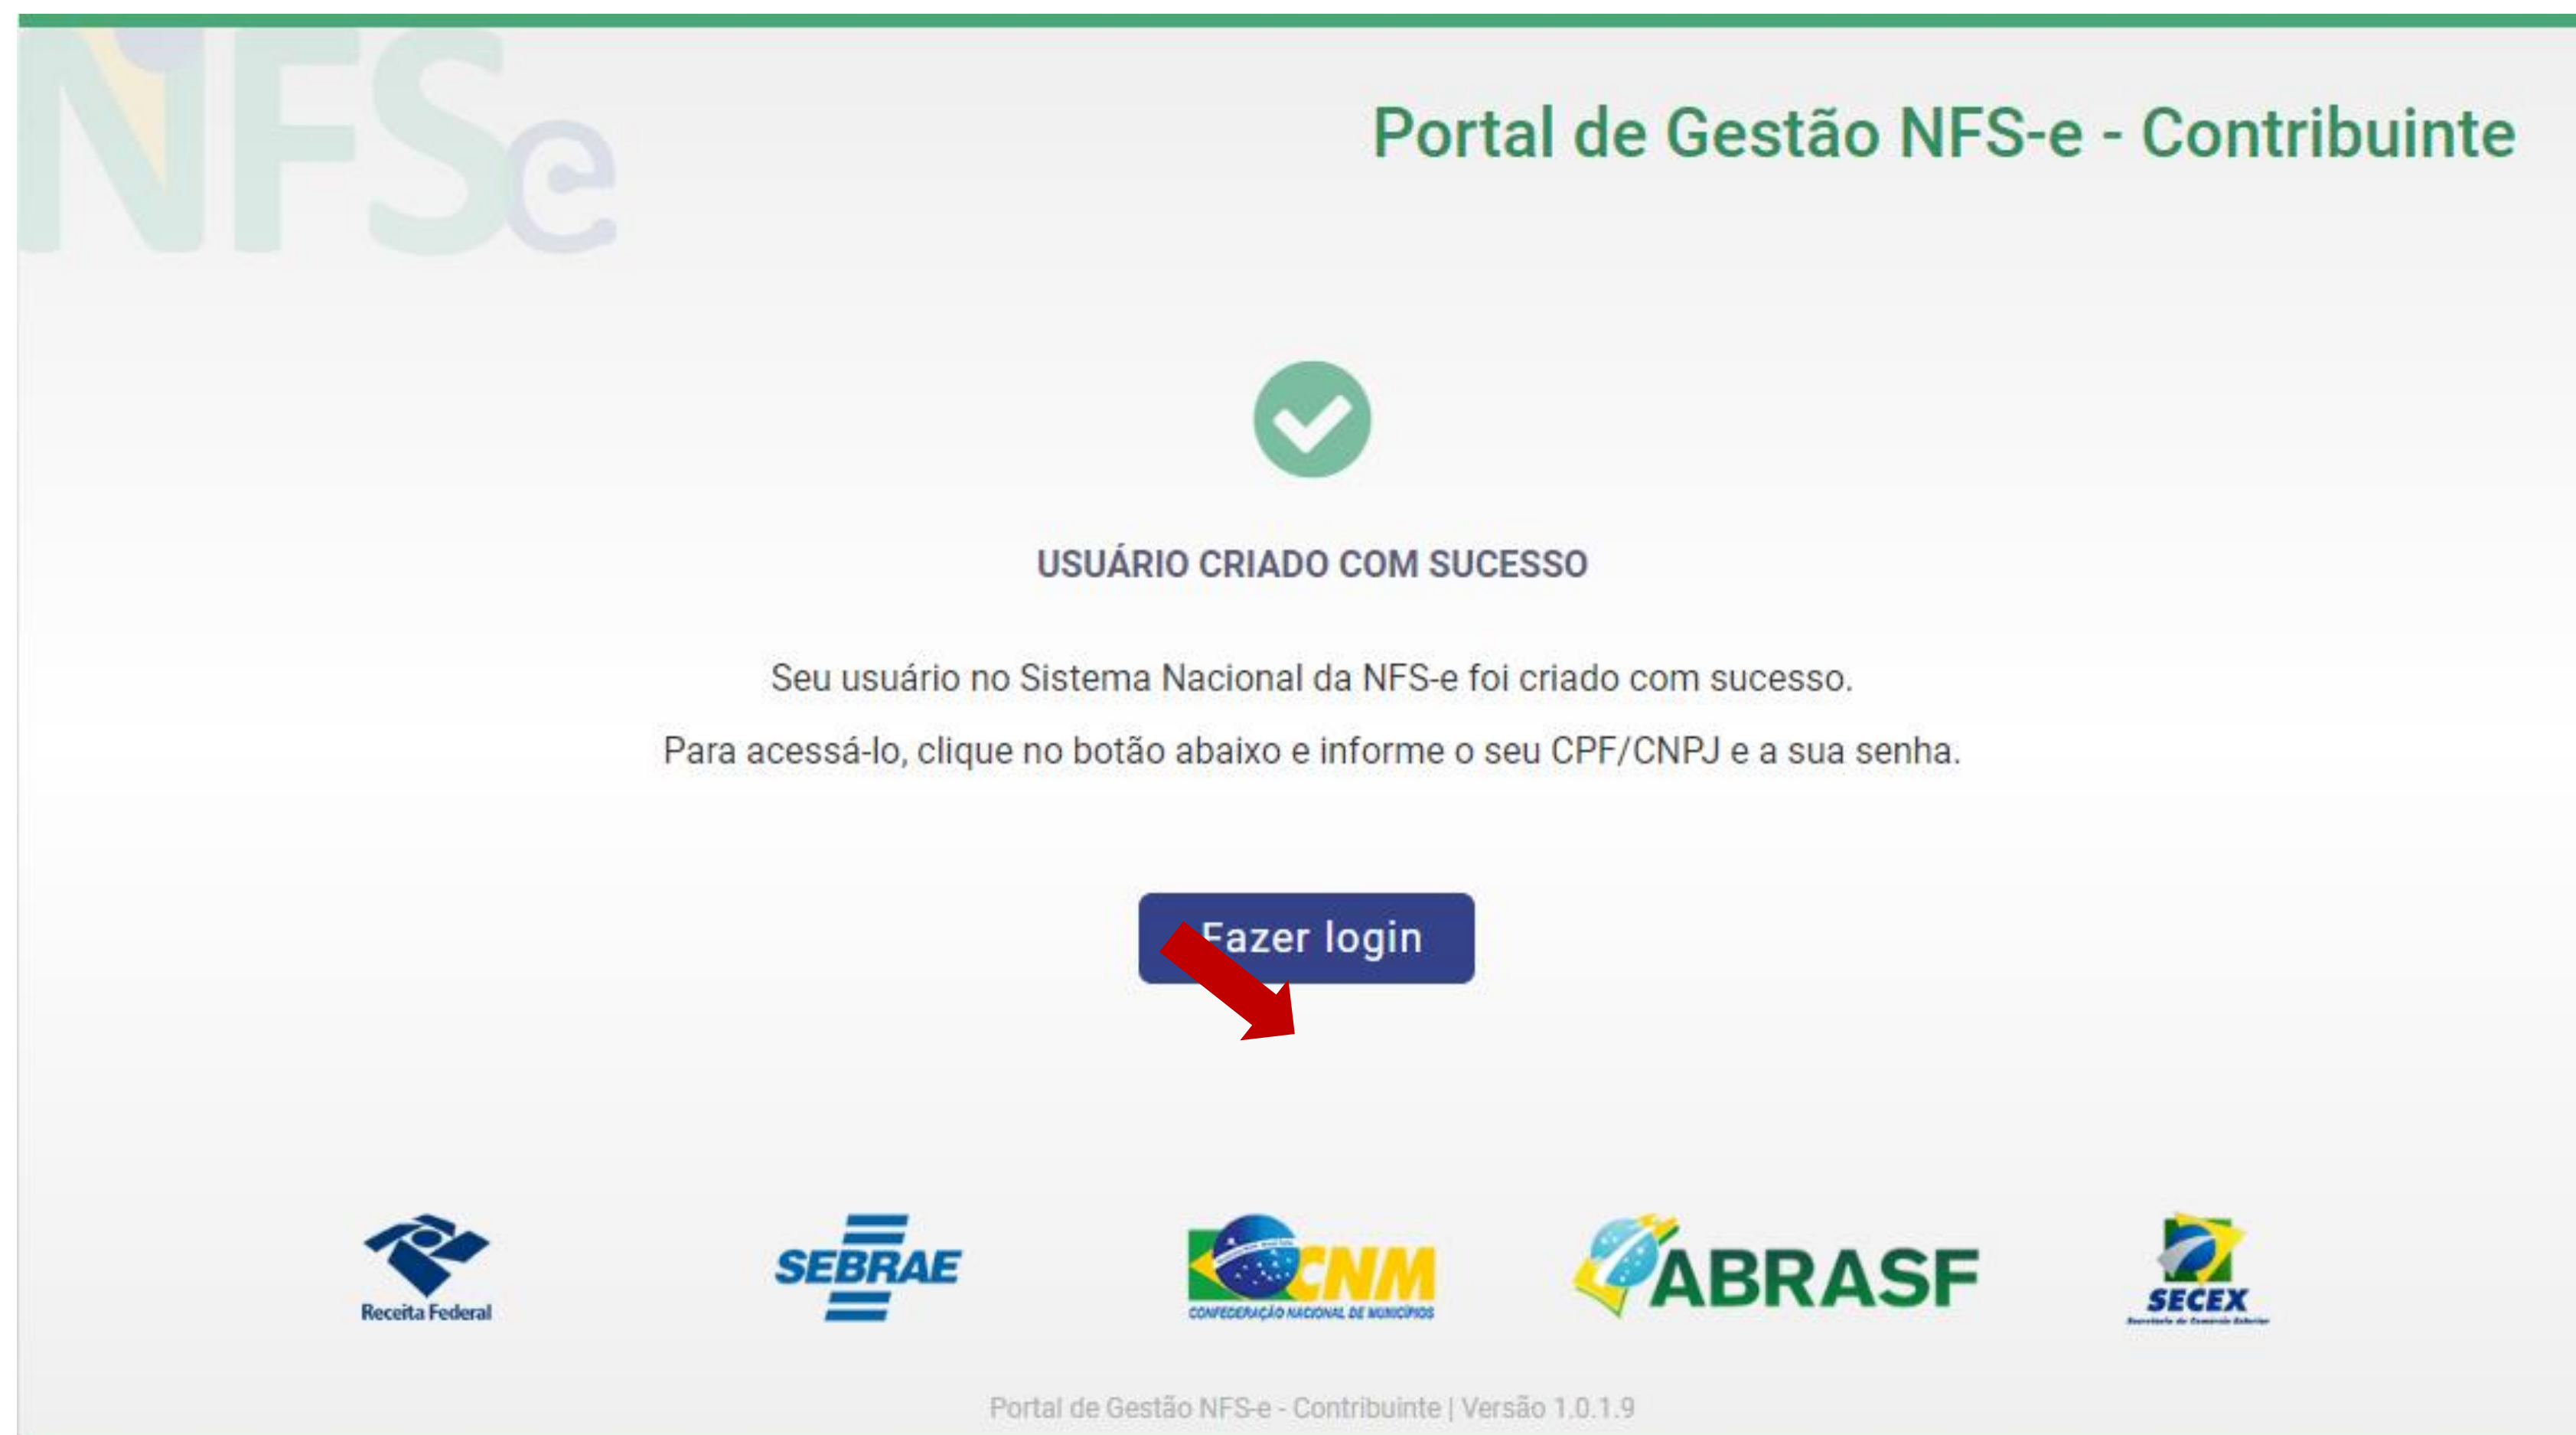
NFSe

Portal de Gestão NFS-e - Contribuinte

USUÁRIO CRIADO COM SUCESSO

Seu usuário no Sistema Nacional da NFS-e foi criado com sucesso.

Para acessá-lo, clique no botão abaixo e informe o seu CPF/CNPJ e a sua senha.

Fazer login

Receita Federal

SEBRAE

CNM
CONFEDERAÇÃO NACIONAL DE MUNICÍPIOS

ABRASF

SECEX
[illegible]

Portal de Gestão NFS-e - Contribuinte | Versão 1.0.1.9